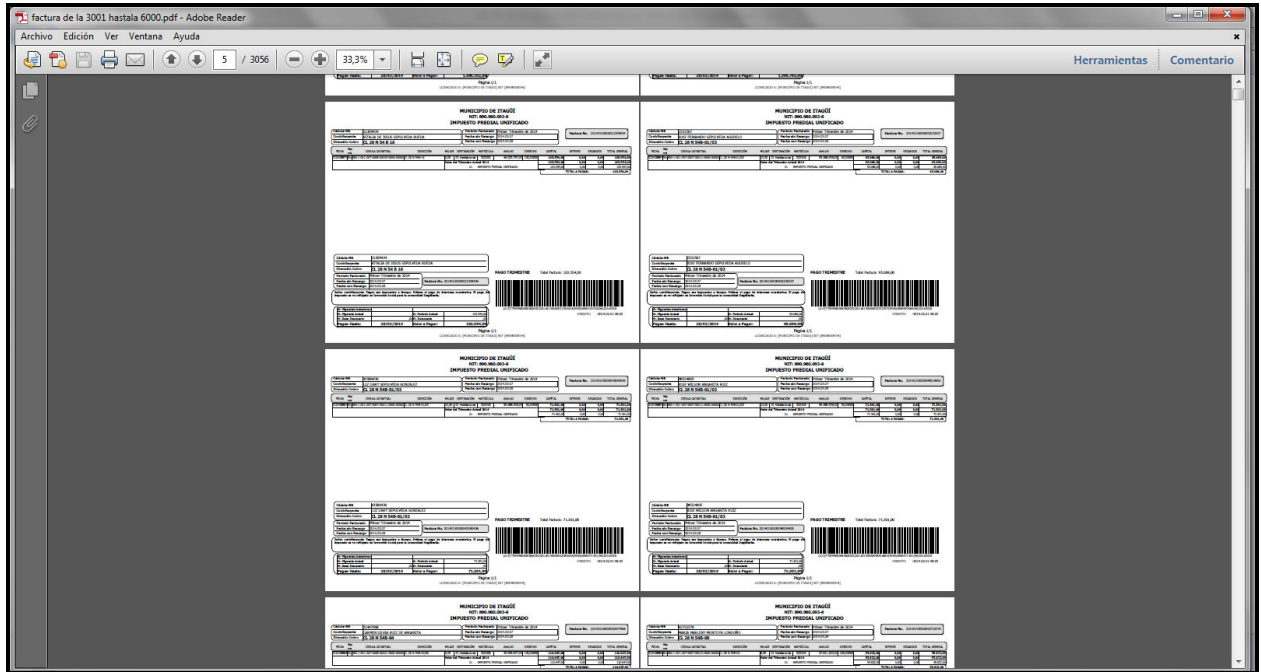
factura de la 3001 hastala 6000.pdf - Adobe Reader

Archivo Edición Ver Ventana Ayuda

5 / 3056 33,3%

Herramientas Comentario

Página 1/1

MUNICIPIO DE ITAGÜÍ
NIT: 890.980.093-8
IMPUESTO PREDIAL UNIFICADO

PAGO TRIMESTRE

Página 1/1

MUNICIPIO DE ITAGÜÍ
NIT: 890.980.093-8
IMPUESTO PREDIAL UNIFICADO

PAGO TRIMESTRE

Página 1/1

MUNICIPIO DE ITAGÜÍ
NIT: 890.980.093-8
IMPUESTO PREDIAL UNIFICADO

Página 1/1

MUNICIPIO DE ITAGÜÍ
NIT: 890.980.093-8
IMPUESTO PREDIAL UNIFICADO

PAGO TRIMESTRE

Página 1/1

MUNICIPIO DE ITAGÜÍ
NIT: 890.980.093-8
IMPUESTO PREDIAL UNIFICADO

PAGO TRIMESTRE

Página 1/1

MUNICIPIO DE ITAGÜÍ
NIT: 890.980.093-8
IMPUESTO PREDIAL UNIFICADO